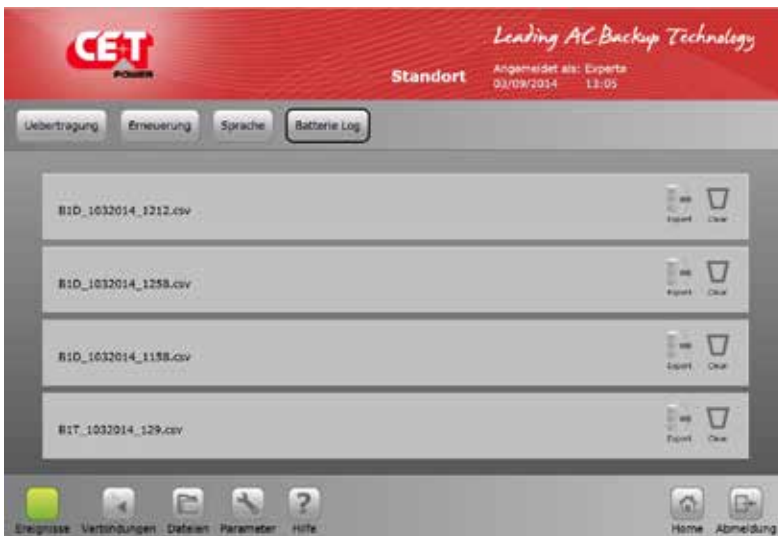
CE+T POWER

Standort

Angemeldet als: Experte
03/09/2014 13:05

Leading AC Backup Technology

Uebertragung
Erneuerung
Sprache
Batterie Log

B1D_1032014_1212.csv
Export Clear

B1D_1032014_1258.csv
Export Clear

B1D_1032014_1158.csv
Export Clear

B1T_1032014_129.csv
Export Clear

Ereignisse
Verbindungen
Dateien
Parameter
Hilfe
Home
Abmeldung